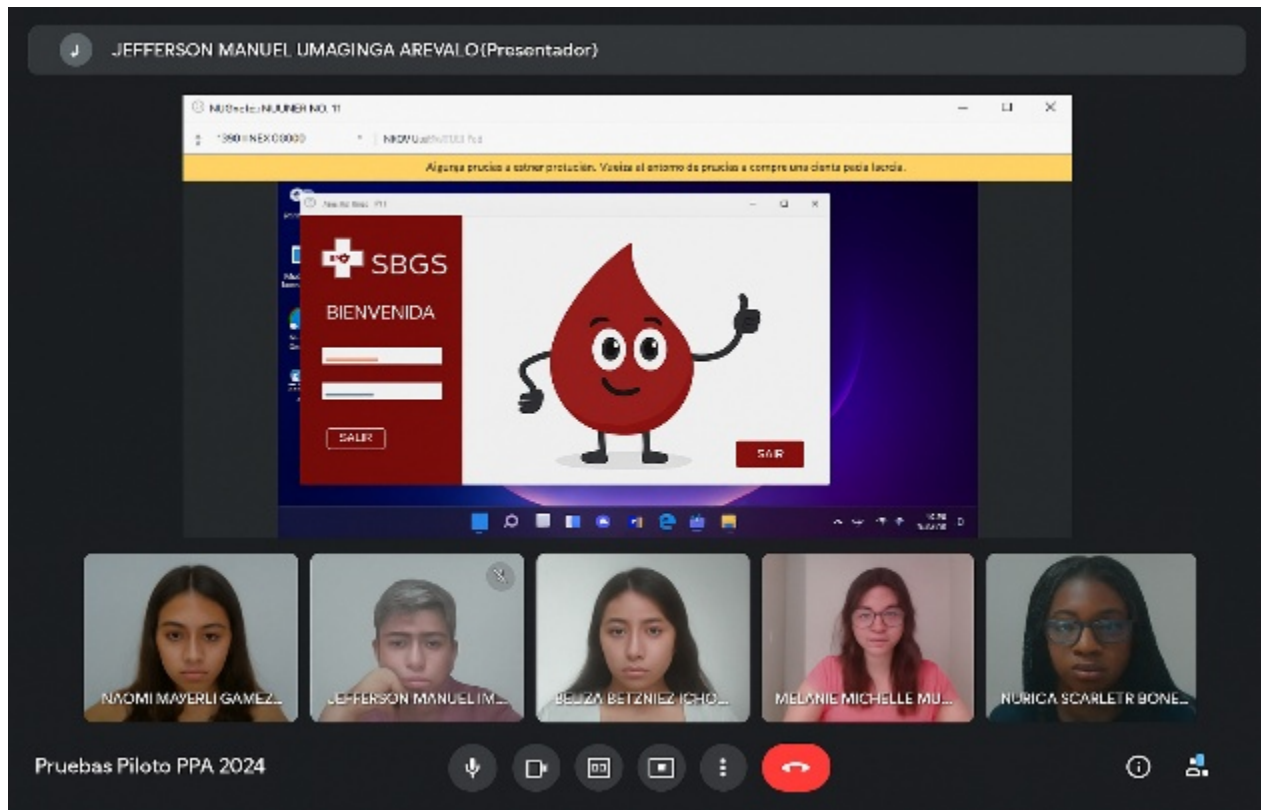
J JEFFERSON MANUEL UMAGINGA AREVALO(Presentador)

NUBnclez NUUNER NO. 11

1390 NEXO8000

Alguna prucias a estrer protución. Vusica el antomo de prucias a compre una cienta pucia lacrda.

SBGS

BIENVENIDA

SALIR

SAIR

NAOMI MAYERLI GAMEZ...

JEFFERSON MANUEL IM...

BELIZA BETZNIEZ ICHO...

MELANIE MICHELLE MU...

NURICA SCARLETR BONE...

Pruebas Piloto PPA 2024